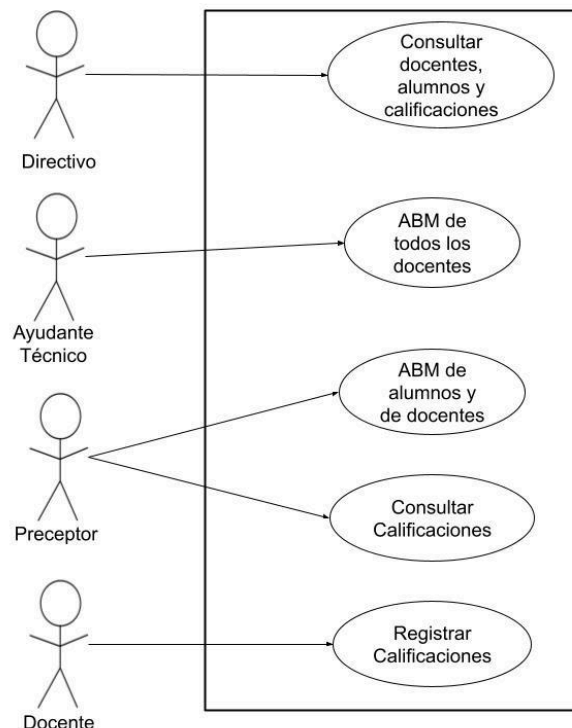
Directivo

Consultar docentes, alumnos y calificaciones

Ayudante Técnico

ABM de todos los docentes

Preceptor

ABM de alumnos y de docentes

Consultar Calificaciones

Docente

Registrar Calificaciones